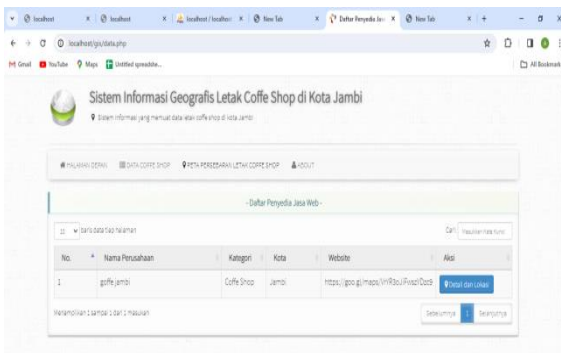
localhost | localhost | localhost / localhost | New Tab | Daftar Penyedia Jasa | New Tab

localhost/gis/data.php

Gmail YouTube Maps Untitled spreadsheet

All Bookmarks

Sistem Informasi Geografis Letak Coffe Shop di Kota Jambi

Sistem informasi yang memuat data letak coffe shop di kota Jambi

HALAMAN DEPAN DATA COFFE SHOP PETA PERSEBARAN LETAK COFFE SHOP ABOUT

- Daftar Penyedia Jasa Web -

10 data data tiap halaman

Cari: Masukkan kata kunci

| No. | Nama Perusahaan | Kategori | Kota | Website | Aksi |
|---|---|---|---|---|---|
| 1 | goffe jambi | Coffe Shop | Jambi | https://goo.gl/maps/iYVR3oJiFvazi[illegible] | Detail dan Lokasi |

Menampilkan 1 sampai 1 dari 1 masukan

Sebelumnya 1 Selanjutnya